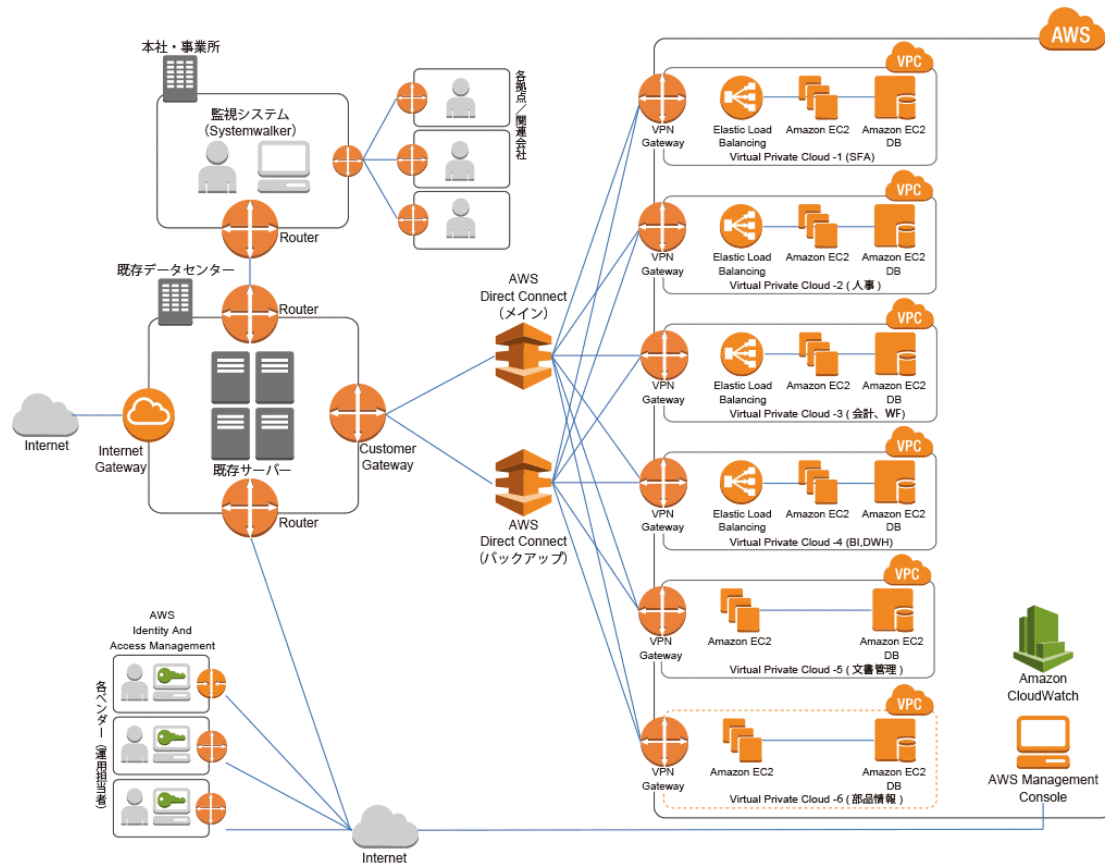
本社・事業所
監視システム
(Systemwalker)
Router
各拠点/関連会社
既存データセンター
Router
Internet
Internet Gateway
既存サーバー
Customer Gateway
Router
AWS
Direct Connect
(メイン)
AWS
Direct Connect
(バックアップ)
AWS
VPC
VPN Gateway
Elastic Load Balancing
Amazon EC2
Amazon EC2 DB
Virtual Private Cloud -1 (SFA)
VPC
VPN Gateway
Elastic Load Balancing
Amazon EC2
Amazon EC2 DB
Virtual Private Cloud -2 (人事)
VPC
VPN Gateway
Elastic Load Balancing
Amazon EC2
Amazon EC2 DB
Virtual Private Cloud -3 (会計、WF)
VPC
VPN Gateway
Elastic Load Balancing
Amazon EC2
Amazon EC2 DB
Virtual Private Cloud -4 (BI,DWH)
VPC
VPN Gateway
Amazon EC2
Amazon EC2 DB
Virtual Private Cloud -5 (文書管理)
VPC
VPN Gateway
Amazon EC2
Amazon EC2 DB
Virtual Private Cloud -6 (部品情報)
Amazon CloudWatch
AWS Management Console
AWS
Identity And
Access Management
各ベンダー(運用担当者)
Internet